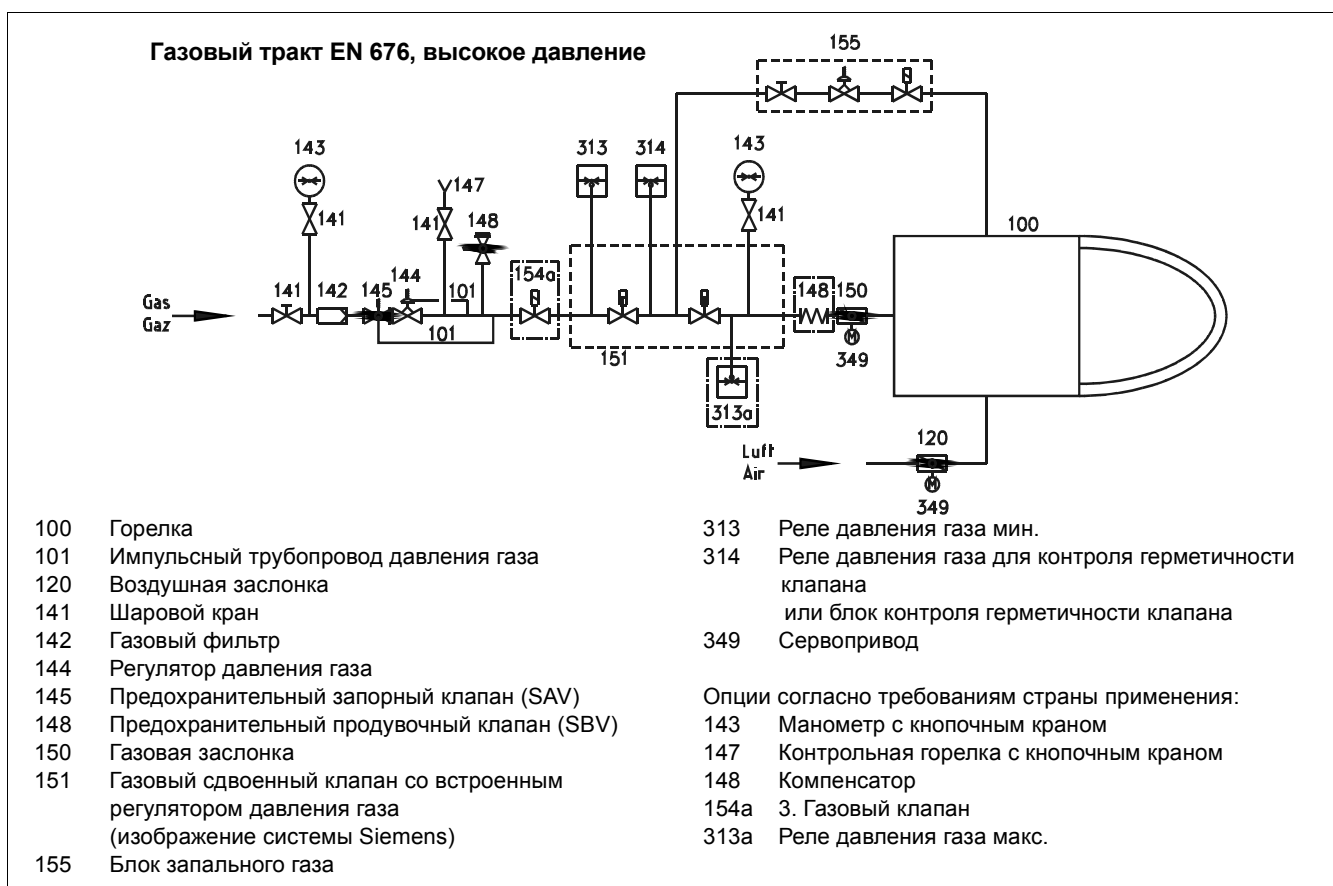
Газовый тракт EN 676, высокое давление

155

143

141

Y147

141

148

313

314

143

141

100

Gas
Gaz

141 142 145 144 101

101

154a

151

148 150

349

313a

Luft
Air

120

349

100 Горелка
101 Импульсный трубопровод давления газа
120 Воздушная заслонка
141 Шаровой кран
142 Газовый фильтр
144 Регулятор давления газа
145 Предохранительный запорный клапан (SAV)
148 Предохранительный продувочный клапан (SBV)
150 Газовая заслонка
151 Газовый сдвоенный клапан со встроенным регулятором давления газа (изображение системы Siemens)
155 Блок запального газа

313 Реле давления газа мин.
314 Реле давления газа для контроля герметичности клапана или блок контроля герметичности клапана
349 Сервопривод

Опции согласно требованиям страны применения:
143 Манометр с кнопочным краном
147 Контрольная горелка с кнопочным краном
148 Компенсатор
154a 3. Газовый клапан
313a Реле давления газа макс.